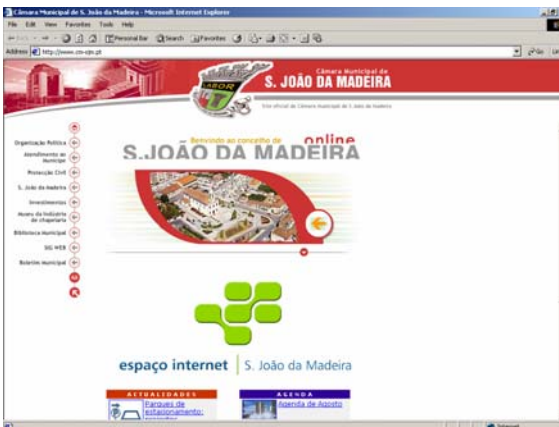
Câmara Municipal de S. João da Madeira - Microsoft Internet Explorer

File Edit View Favorites Tools Help

Personal Bar Search Favorites

Address http://www.cm-sjm.pt

Go

Câmara Municipal de
S. JOÃO DA MADEIRA

Site oficial da Câmara municipal de S. João da Madeira

LABOR

Organização Política
Atendimento ao Munícipe
Protecção Civil
S. João da Madeira
Investimentos
Museu da Indústria de chapelaria
Biblioteca Municipal
SIG WEB
Boletim municipal

Benvindo ao concelho de online
S.JOÃO DA MADEIRA

espaço internet | S. João da Madeira

ACTUALIDADES
Parques de estacionamento:

AGENDA
Agenda de Agosto

Internet